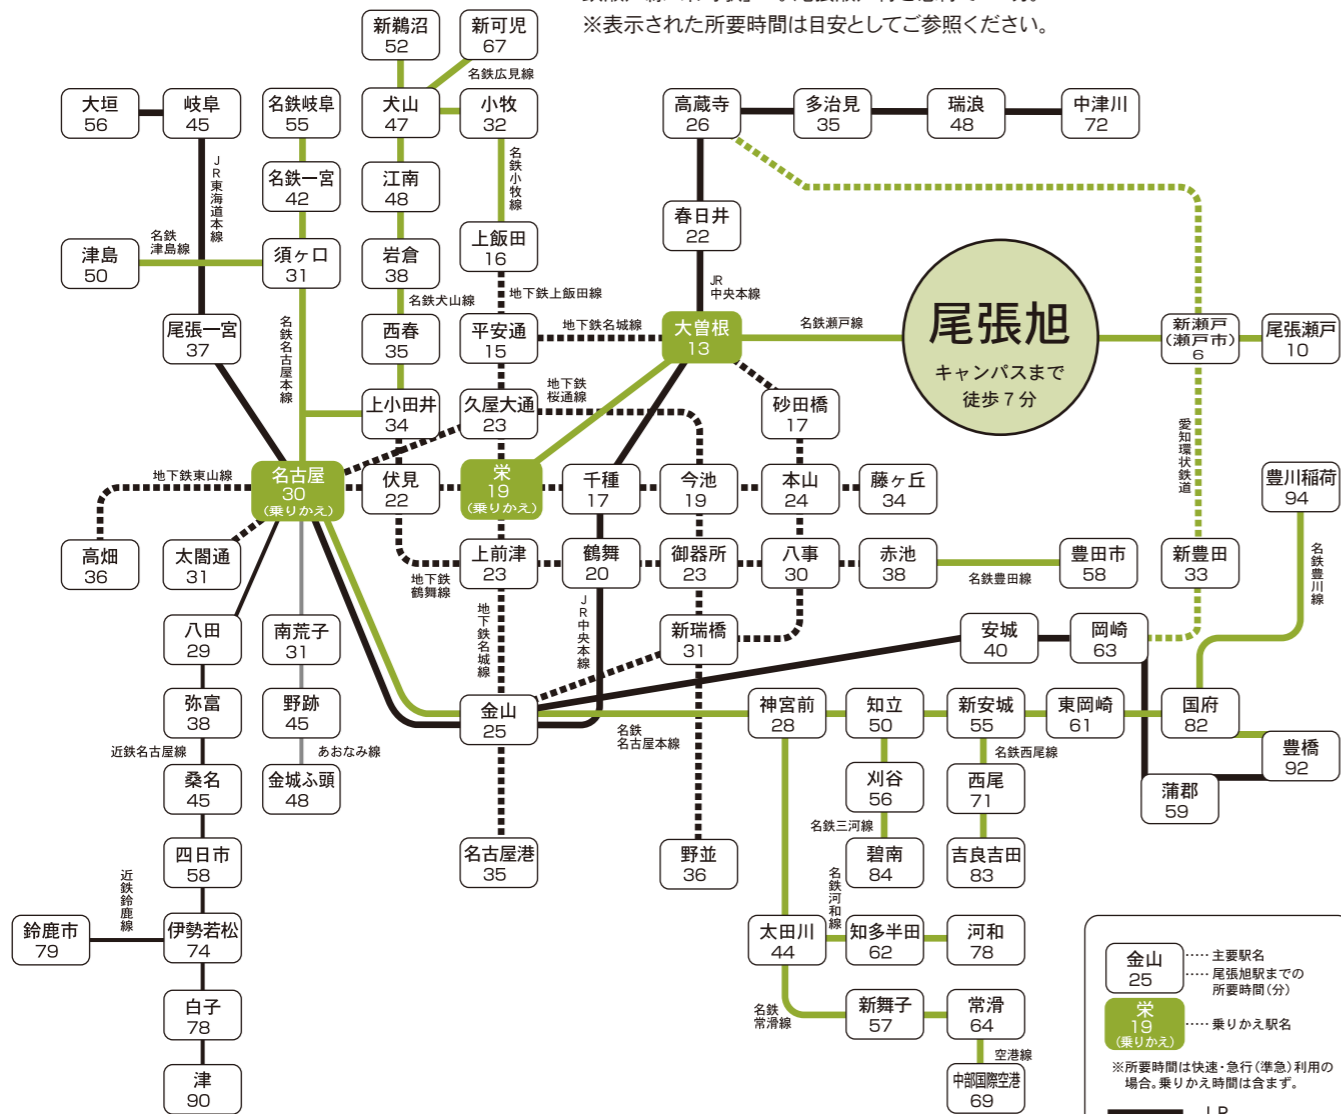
※表示された所要時間は目安としてご参照ください。

新鵜沼
52

新可児
67

名鉄広見線

大垣
56

岐阜
45

名鉄岐阜
55

犬山
47

小牧
32

高蔵寺
26

多治見
35

瑞浪
48

中津川
72

JR東海道本線

名鉄一宮
42

江南
48

名鉄小牧線

津島
50

名鉄津島線

須ヶ口
31

岩倉
38

上飯田
16

春日井
22

名鉄犬山線

地下鉄上飯田線

JR中央本線

尾張一宮
37

名鉄名古屋本線

西春
35

平安通
15

地下鉄名城線

大曽根
13

名鉄瀬戸線

尾張旭
キャンパスまで
徒歩7分

新瀬戸
(瀬戸市)
6

尾張瀬戸
10

上小田井
34

久屋大通
23

地下鉄桜通線

砂田橋
17

愛知環状鉄道

地下鉄東山線

名古屋
30
(乗りかえ)

伏見
22

栄
19
(乗りかえ)

千種
17

今池
19

本山
24

藤ヶ丘
34

豊川稲荷
94

高畑
36

太閤通
31

上前津
23

鶴舞
20

御器所
23

八事
30

赤池
38

豊田市
58

新豊田
33

名鉄豊川線

地下鉄鶴舞線

名鉄豊田線

八田
29

南荒子
31

地下鉄名城線

JR中央本線

新瑞橋
31

安城
40

岡崎
63

弥富
38

野跡
45

金山
25

神宮前
28

知立
50

新安城
55

東岡崎
61

国府
82

近鉄名古屋線

あおなみ線

名鉄名古屋本線

名鉄西尾線

豊橋
92

桑名
45

金城ふ頭
48

刈谷
56

西尾
71

蒲郡
59

名鉄三河線

四日市
58

名古屋港
35

野並
36

碧南
84

吉良吉田
83

近鉄鈴鹿線

名鉄河和線

鈴鹿市
79

伊勢若松
74

太田川
44

知多半田
62

河和
78

白子
78

名鉄常滑線

新舞子
57

常滑
64

空港線

津
90

中部国際空港
69

金山
25
…… 主要駅名
…… 尾張旭駅までの所要時間(分)

栄
19
(乗りかえ)
…… 乗りかえ駅名

※所要時間は快速・急行(準急)利用の場合。乗りかえ時間は含まず。

JR